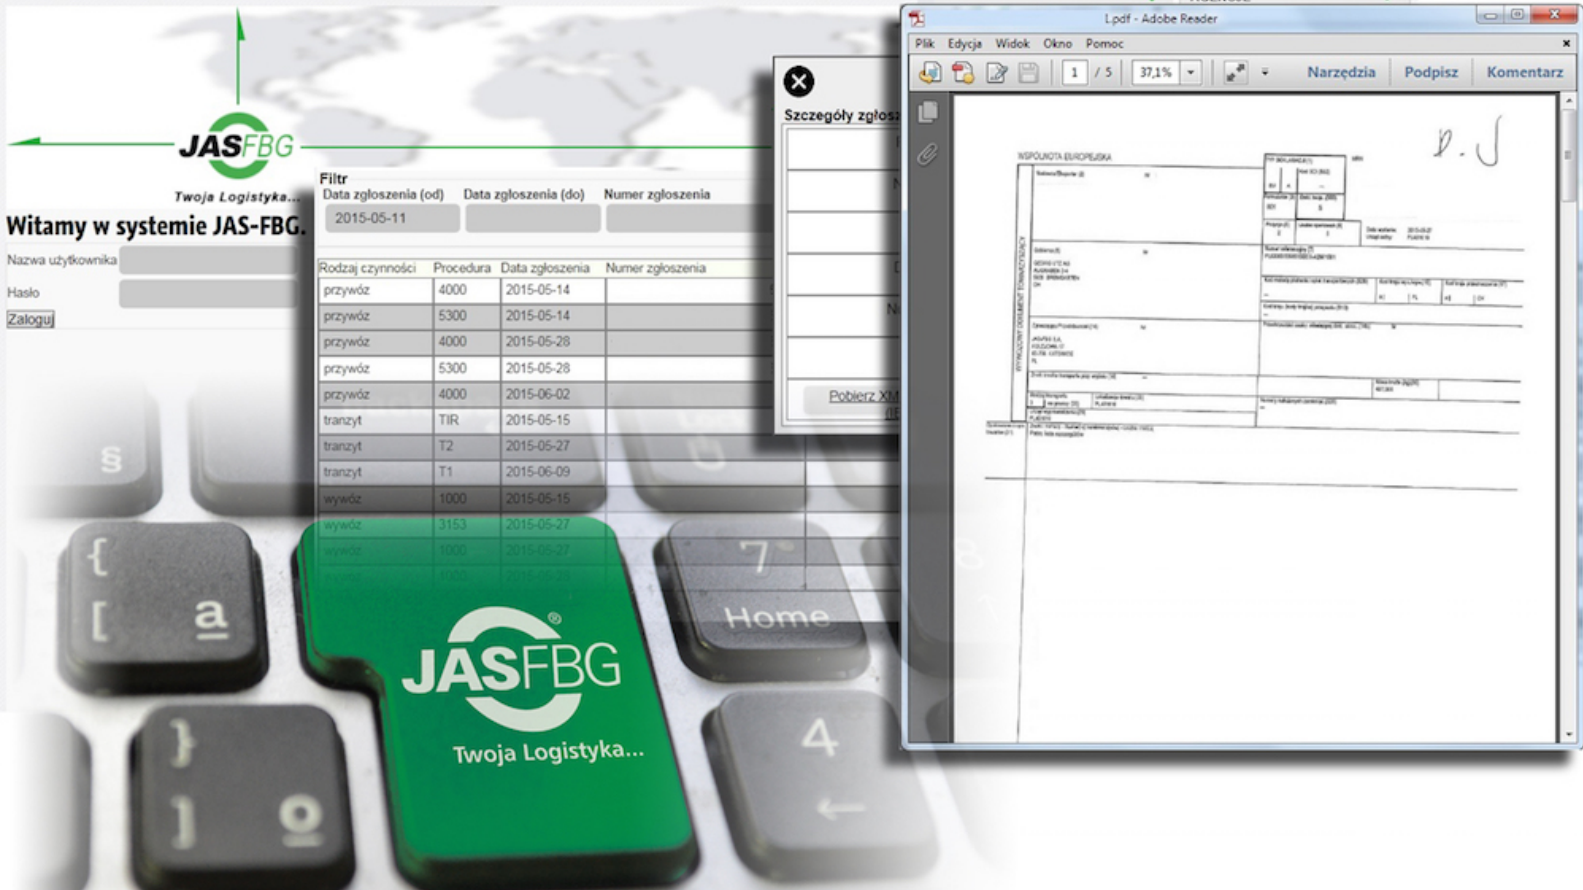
JASFBG
Twoja Logistyka...
Witamy w systemie JAS-FBG.
Nazwa użytkownika
Hasło
Zaloguj

Filtr
Data zgłoszenia (od) Data zgłoszenia (do) Numer zgłoszenia
2015-05-11

| Rodzaj czynności | Procedura | Data zgłoszenia | Numer zgłoszenia |
|---|---|---|---|
| przywóz | 4000 | 2015-05-14 | |
| przywóz | 5300 | 2015-05-14 | |
| przywóz | 4000 | 2015-05-28 | |
| przywóz | 5300 | 2015-05-28 | |
| przywóz | 4000 | 2015-06-02 | |
| tranzyt | TIR | 2015-05-15 | |
| tranzyt | T2 | 2015-05-27 | |
| tranzyt | T1 | 2015-06-09 | |
| wywóz | 1000 | 2015-05-15 | |
| wywóz | 3153 | 2015-05-27 | |
| wywóz | 1000 | 2015-06-27 | |
| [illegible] | 4000 | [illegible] | |

Szczegóły zgłosz
Pobierz XM

1.pdf - Adobe Reader
Plik Edycja Widok Okno Pomoc
1 / 5 37,1%
Narzędzia Podpisz Komentarz
WSPÓLNOTA EUROPEJSKA
D. J

§
{
[
a
}
]
o
7
Home
4
JASFBG
Twoja Logistyka...